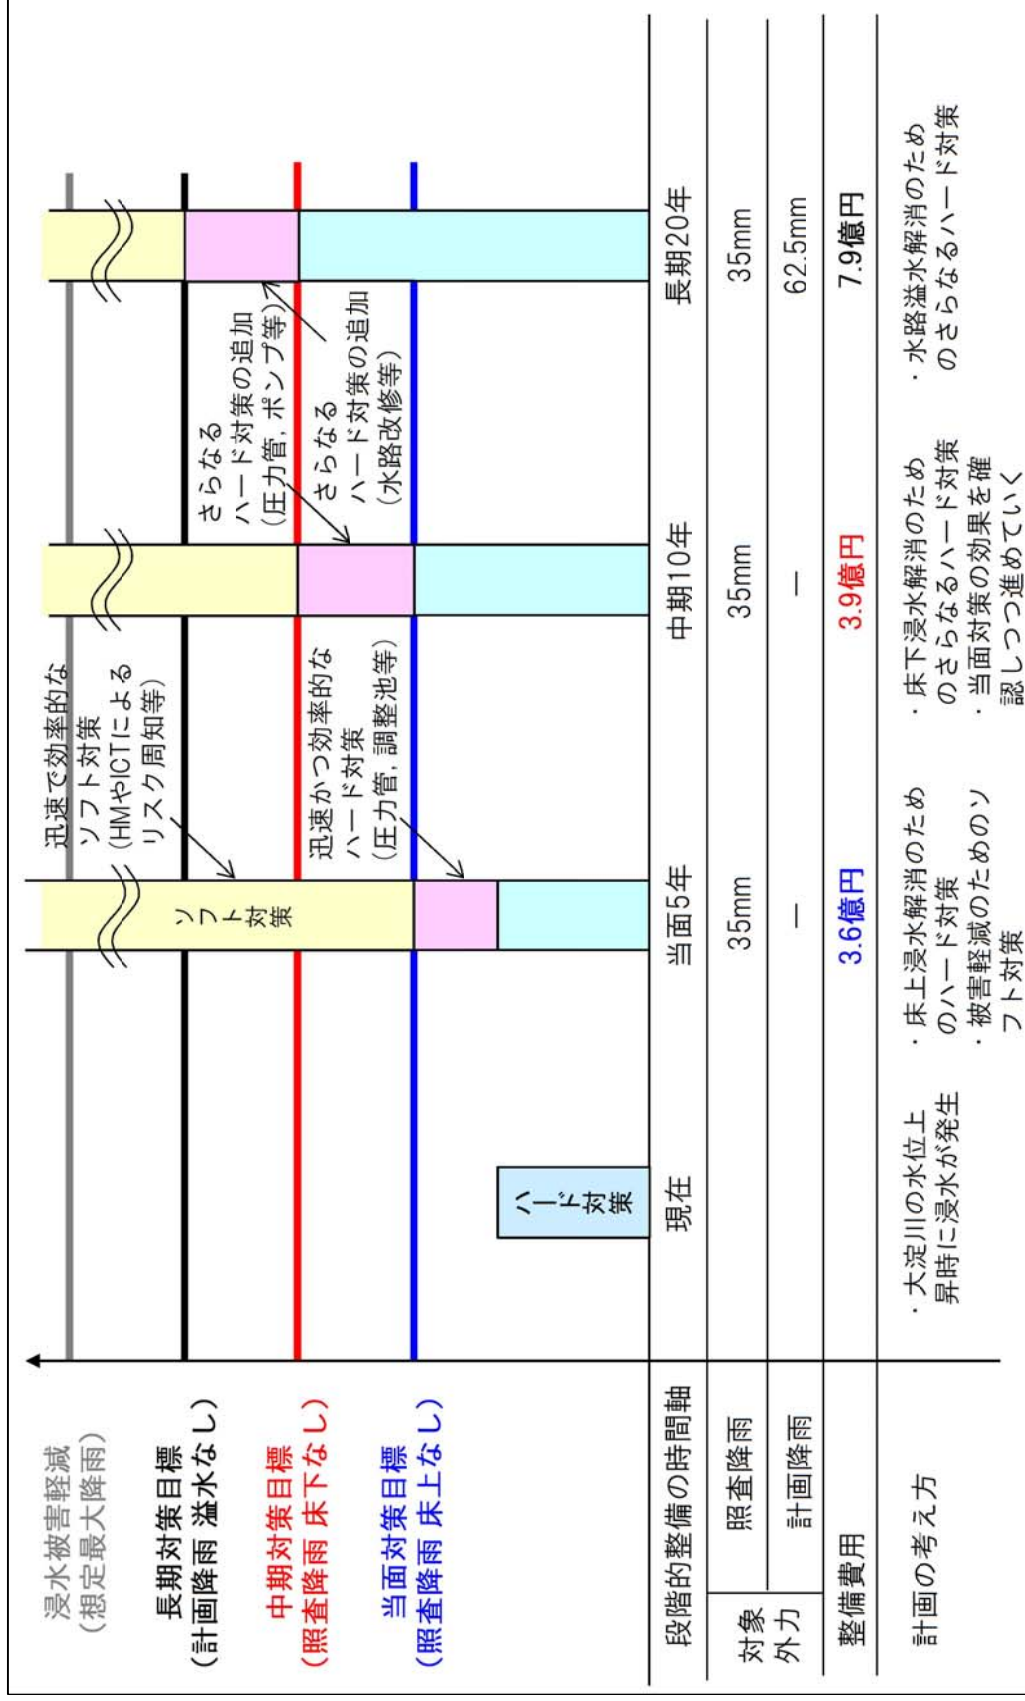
浸水被害軽減
（想定最大降雨）

長期対策目標
（計画降雨 溢水なし）

中期対策目標
（照査降雨 床下なし）

当面対策目標
（照査降雨 床上なし）

ハード対策

ソフト対策

迅速で効率的な
ソフト対策
（HMやICTによる
リスク周知等）

迅速かつ効率的な
ハード対策
（圧力管，調整池等）

さらなる
ハード対策の追加
（圧力管，ポンプ等）

さらなる
ハード対策の追加
（水路改修等）

| 段階的整備の時間軸 | | 現在 | 当面5年 | 中期10年 | 長期20年 |
|---|---|---|---|---|---|
| 対象外力 | 照査降雨 | | 35mm | 35mm | 35mm |
| | 計画降雨 | | ー | ー | 62.5mm |
| 整備費用 | | | 3.6億円 | 3.9億円 | 7.9億円 |
| 計画の考え方 | | ・大淀川の水位上昇時に浸水が発生 | ・床上浸水解消のためのハード対策<br>・被害軽減のためのソフト対策 | ・床下浸水解消のためのさらなるハード対策<br>・当面対策の効果を確認しつつ進めていく | ・水路溢水解消のためのさらなるハード対策 |